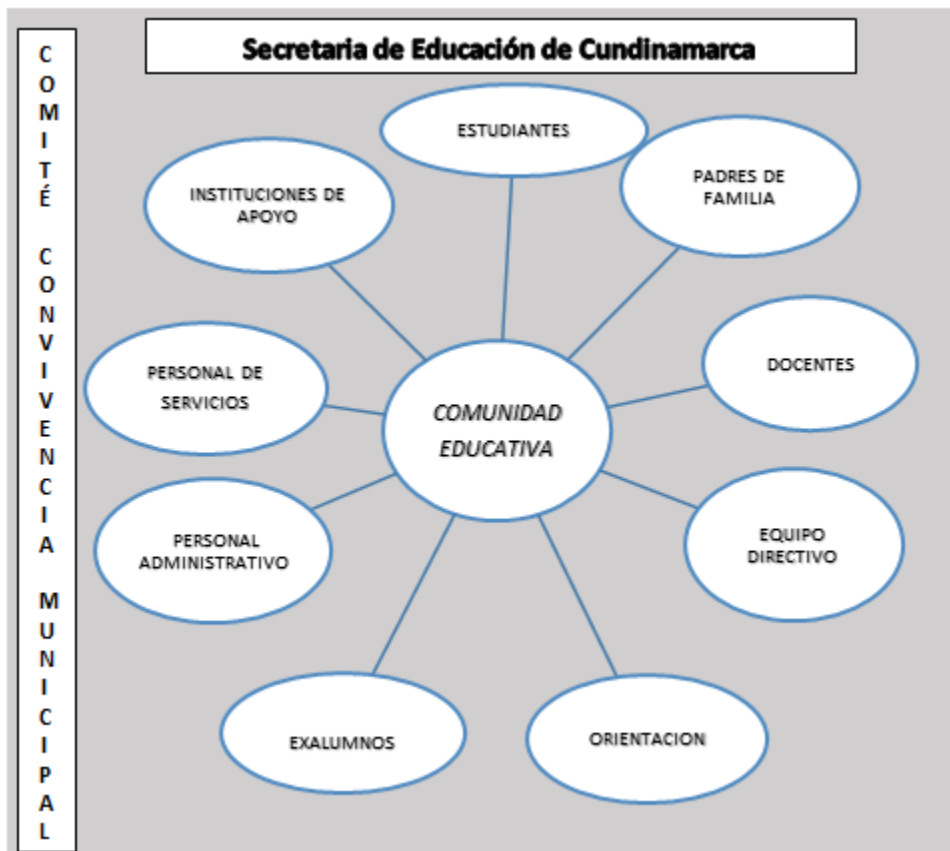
COMITÉ CONVIVENCIA MUNICIPAL

Secretaria de Educación de Cundinamarca

ESTUDIANTES

INSTITUCIONES DE APOYO

PADRES DE FAMILIA

PERSONAL DE SERVICIOS

COMUNIDAD EDUCATIVA

DOCENTES

PERSONAL ADMINISTRATIVO

EQUIPO DIRECTIVO

EXALUMNOS

ORIENTACION